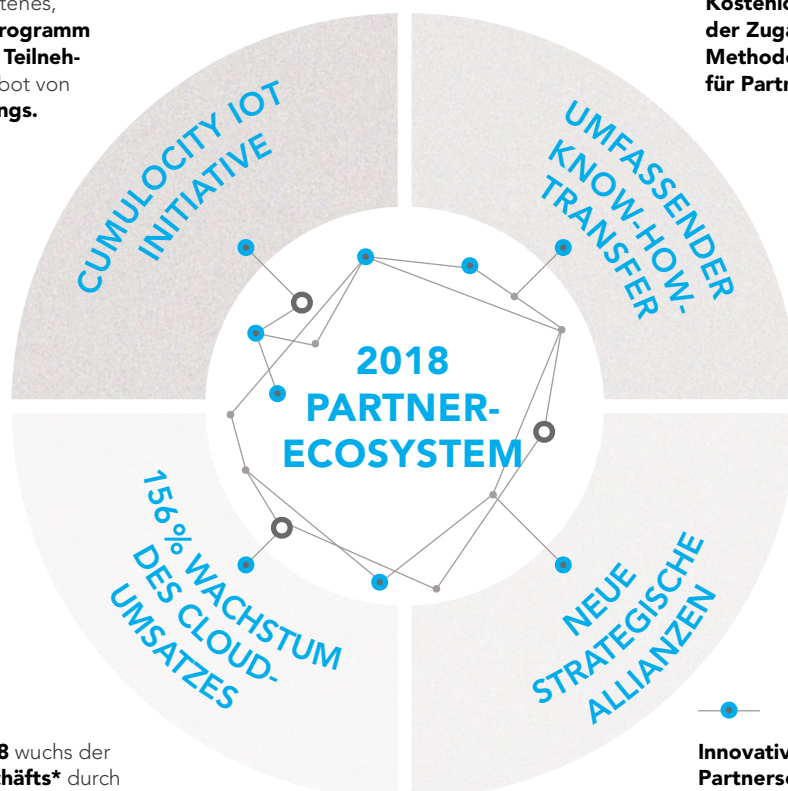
tenes,
rogramm
Teilneh-
bot von
ngs.

Kostenlo
der Zuga
Methode
für Partn

CUMULOCITY IOT INITIATIVE

UMFASSENDER KNOW-HOW-TRANSFER

2018 PARTNER-ECOSYSTEM

156 % WACHSTUM DES CLOUD-UMSATZES

NEUE STRATEGISCHE ALLIANZEN

8 wuchs der
häfts* durch

Innovativ
Partnersc